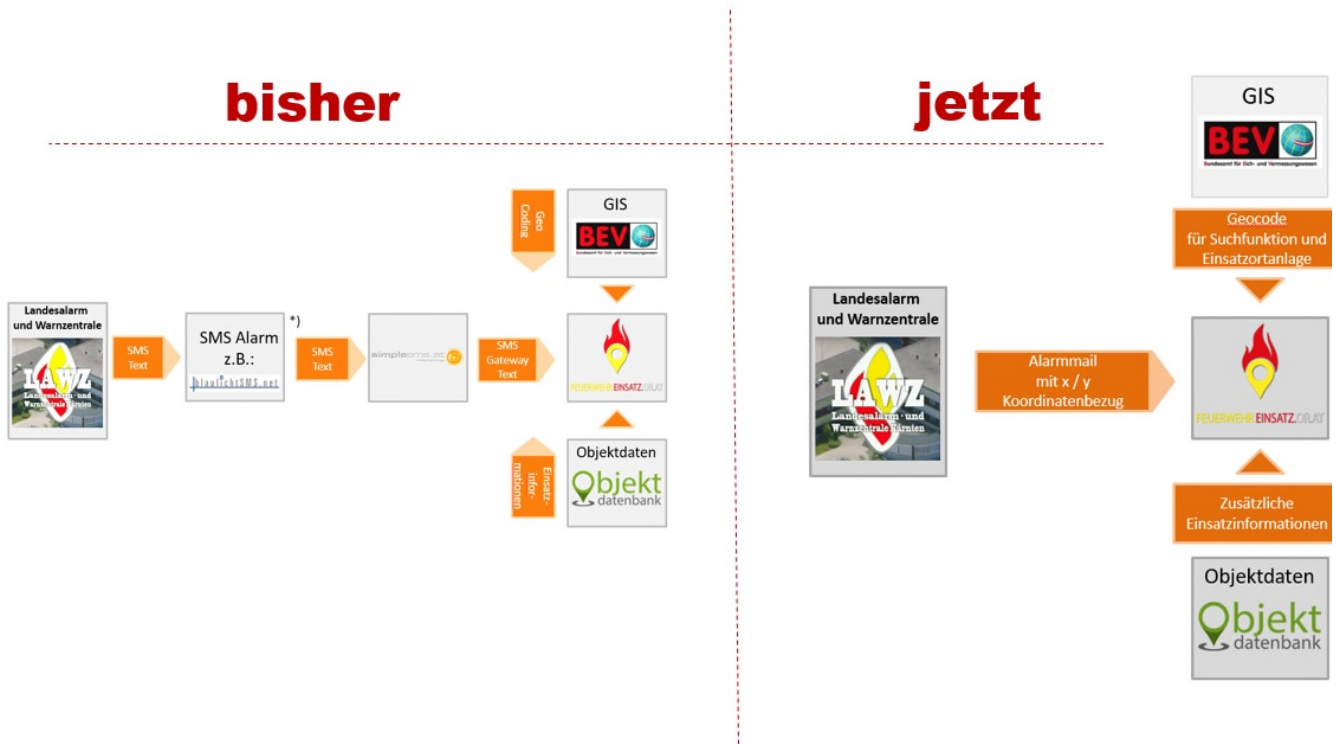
bisher

jetzt

Landesalarm und Warnzentrale

LAWZ Landesalarm- und Warnzentrale Kärnten

SMS Text

SMS Alarm z.B.:

blaulichtSMS.net

*)

SMS Text

simplesms.at

SMS Gateway Text

Geo Coding

GIS

BEV

Bundesamt für Eich- und Vermessungswesen

FEUERWEHREINSATZ.ORAT

Einsatz-infor-mationen

Objektdaten

Objekt datenbank

GIS

BEV

Bundesamt für Eich- und Vermessungswesen

Geocode für Suchfunktion und Einsatzortanlage

Landesalarm und Warnzentrale

LAWZ Landesalarm- und Warnzentrale Kärnten

Alarmmail mit x / y Koordinatenbezug

FEUERWEHREINSATZ.ORAT

Zusätzliche Einsatzinformationen

Objektdaten

Objekt datenbank